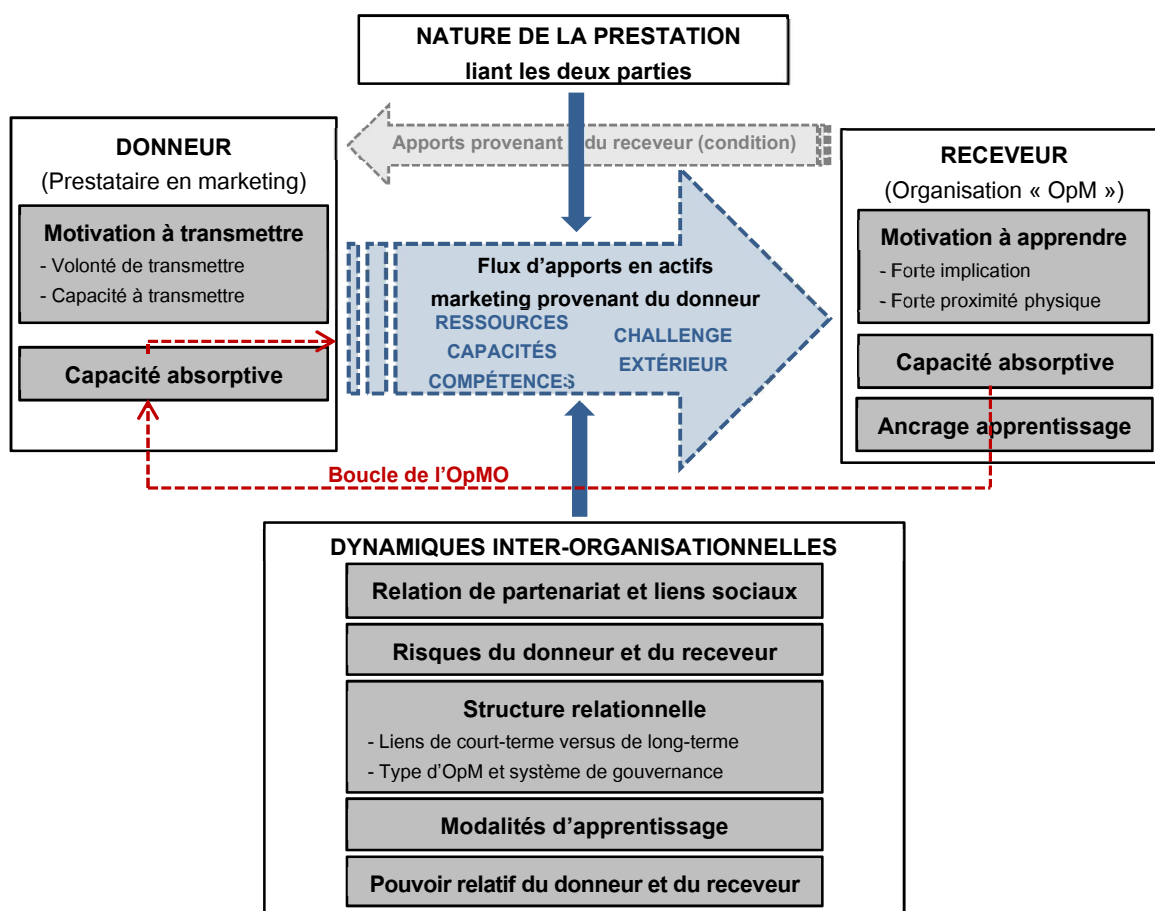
NATURE DE LA PRESTATION
liant les deux parties

DONNEUR
(Prestataire en marketing)

Motivation à transmettre
- Volonté de transmettre
- Capacité à transmettre

Capacité absorptive

Apports provenant du receveur (condition)

Flux d'apports en actifs marketing provenant du donneur
RESSOURCES
CAPACITÉS
COMPÉTENCES
CHALLENGE EXTÉRIEUR

RECEVEUR
(Organisation « OpM »)

Motivation à apprendre
- Forte implication
- Forte proximité physique

Capacité absorptive

Ancrage apprentissage

Boucle de l'OpMO

DYNAMIQUES INTER-ORGANISATIONNELLES

Relation de partenariat et liens sociaux

Risques du donneur et du receveur

Structure relationnelle
- Liens de court-terme versus de long-terme
- Type d'OpM et système de gouvernance

Modalités d'apprentissage

Pouvoir relatif du donneur et du receveur